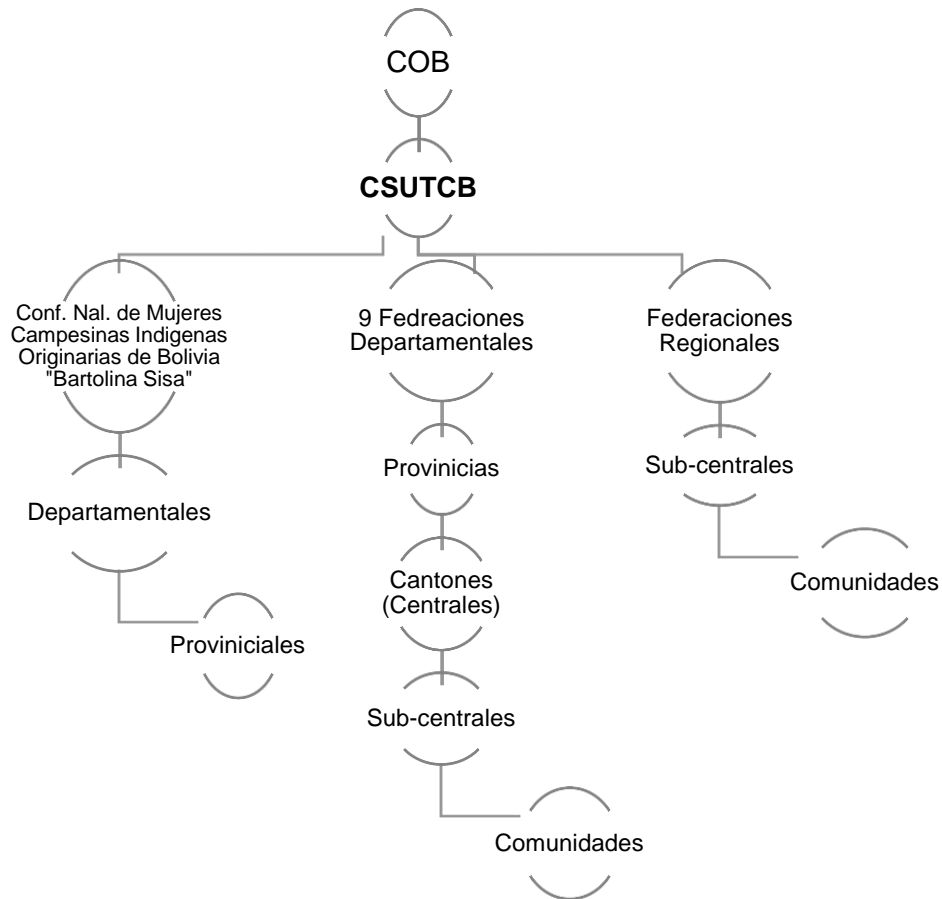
COB

CSUTCB

Conf. Nal. de Mujeres Campesinas Indigenas Originarias de Bolivia "Bartolina Sisa"

Departamentales

Proviniciales

9 Fedreaciones Departamentales

Provinicias

Cantones (Centrales)

Sub-centrales

Comunidades

Federaciones Regionales

Sub-centrales

Comunidades